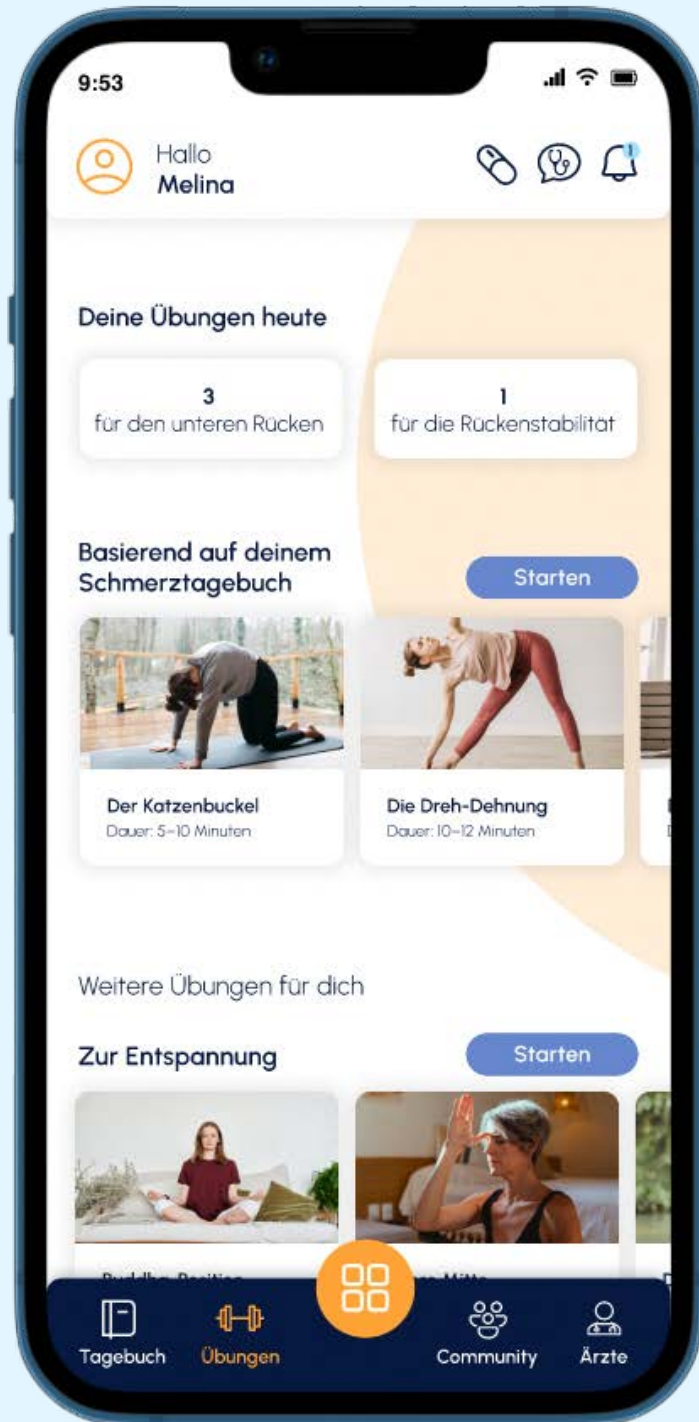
9:53

Hallo
Melina

Deine Übungen heute

3
für den unteren Rücken

1
für die Rückenstabilität

Basierend auf deinem Schmerztagebuch

Starten

Der Katzenbuckel
Dauer: 5–10 Minuten

Die Dreh-Dehnung
Dauer: 10–12 Minuten

Weitere Übungen für dich

Zur Entspannung

Starten

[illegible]

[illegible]

Tagebuch
Übungen
Community
Ärzte